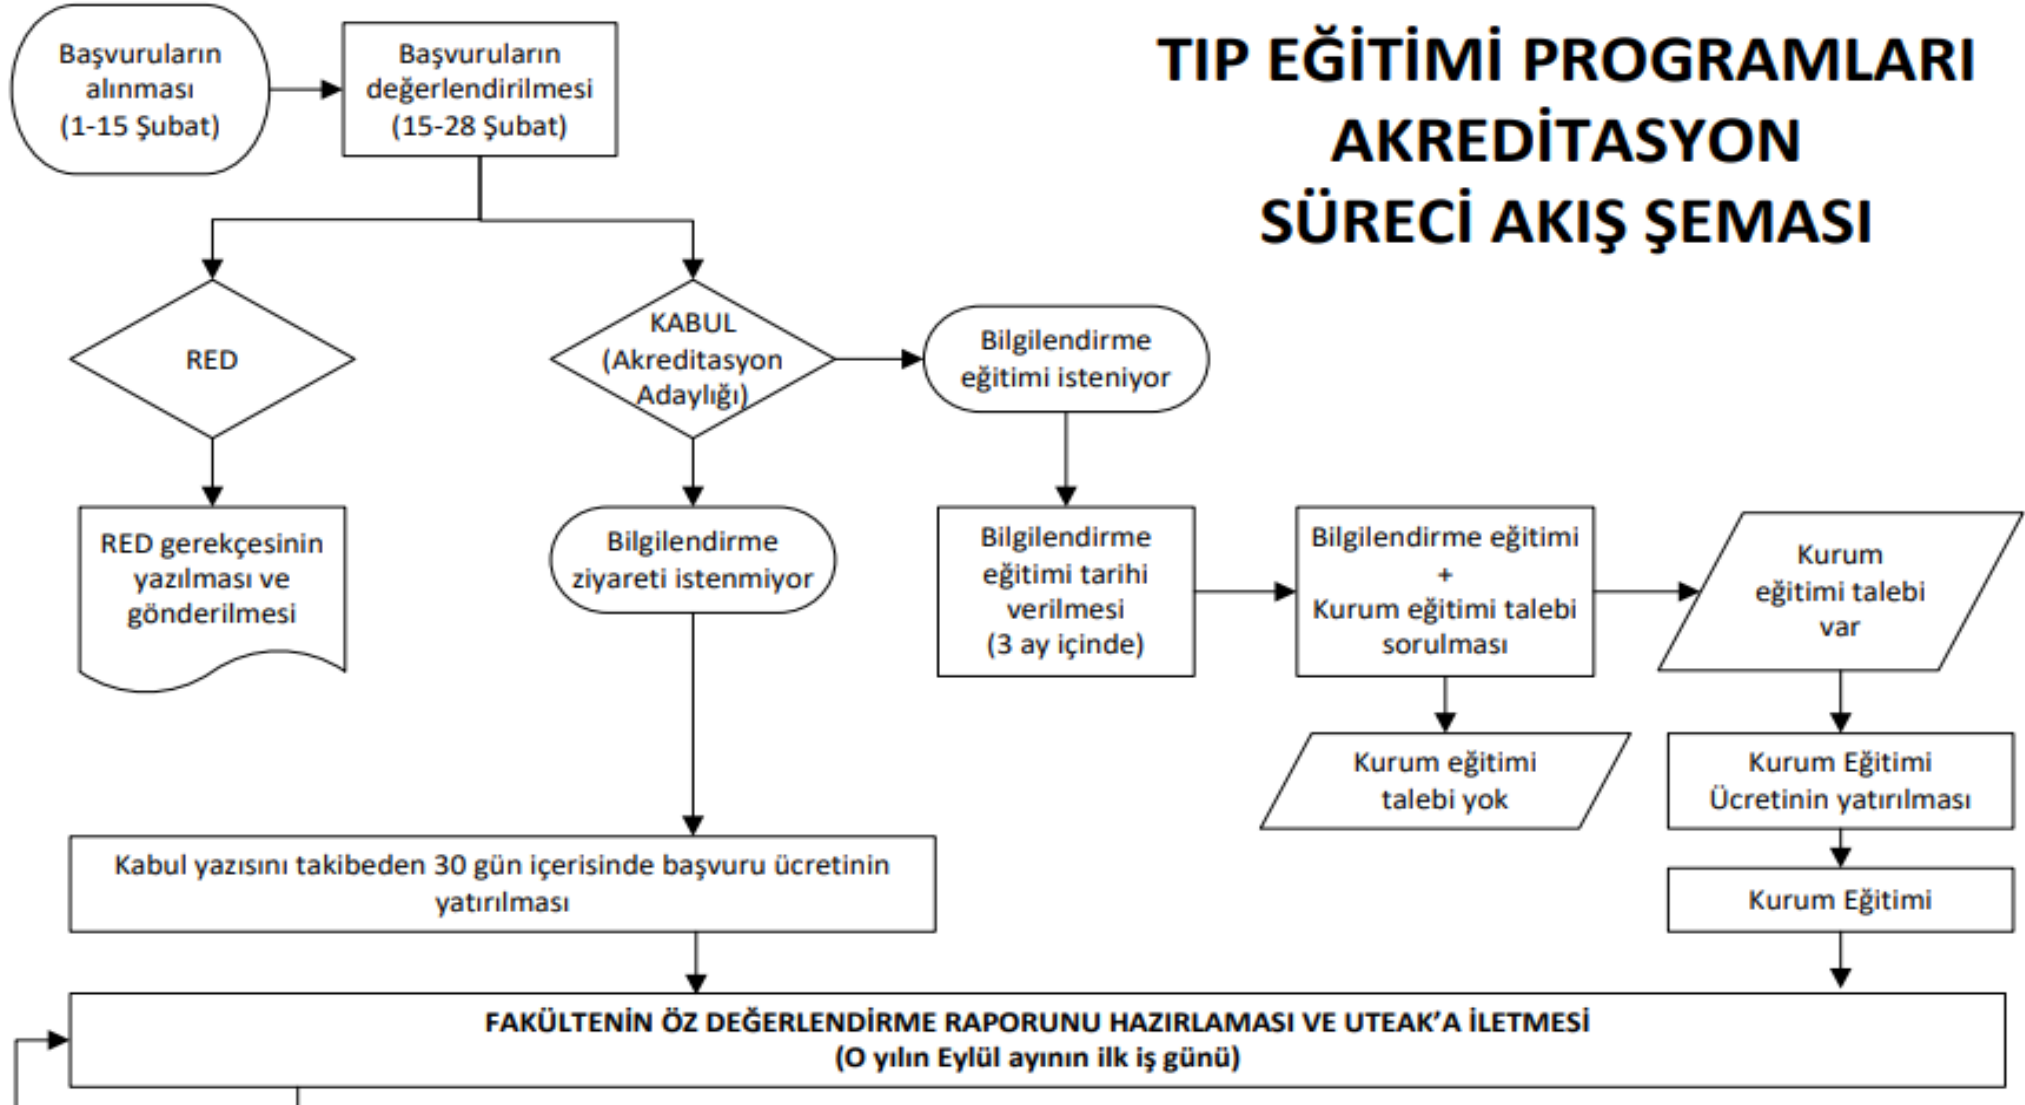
TIP EĞİTİMİ PROGRAMLARI AKREDİTASYON SÜRECİ AKIŞ ŞEMASI

Başvuruların alınması (1-15 Şubat)

Başvuruların değerlendirilmesi (15-28 Şubat)

RED

KABUL (Akreditasyon Adaylığı)

Bilgilendirme eğitimi isteniyor

RED gerekçesinin yazılması ve gönderilmesi

Bilgilendirme ziyareti istenmiyor

Bilgilendirme eğitimi tarihi verilmesi (3 ay içinde)

Bilgilendirme eğitimi + Kurum eğitimi talebi sorulması

Kurum eğitimi talebi var

Kurum eğitimi talebi yok

Kurum Eğitimi Ücretinin yatırılması

Kurum Eğitimi

Kabul yazısını takibeden 30 gün içerisinde başvuru ücretinin yatırılması

FAKÜLTENİN ÖZ DEĞERLENDİRME RAPORUNU HAZIRLAMASI VE UTEAK'A İLETMESİ (O yılın Eylül ayının ilk iş günü)